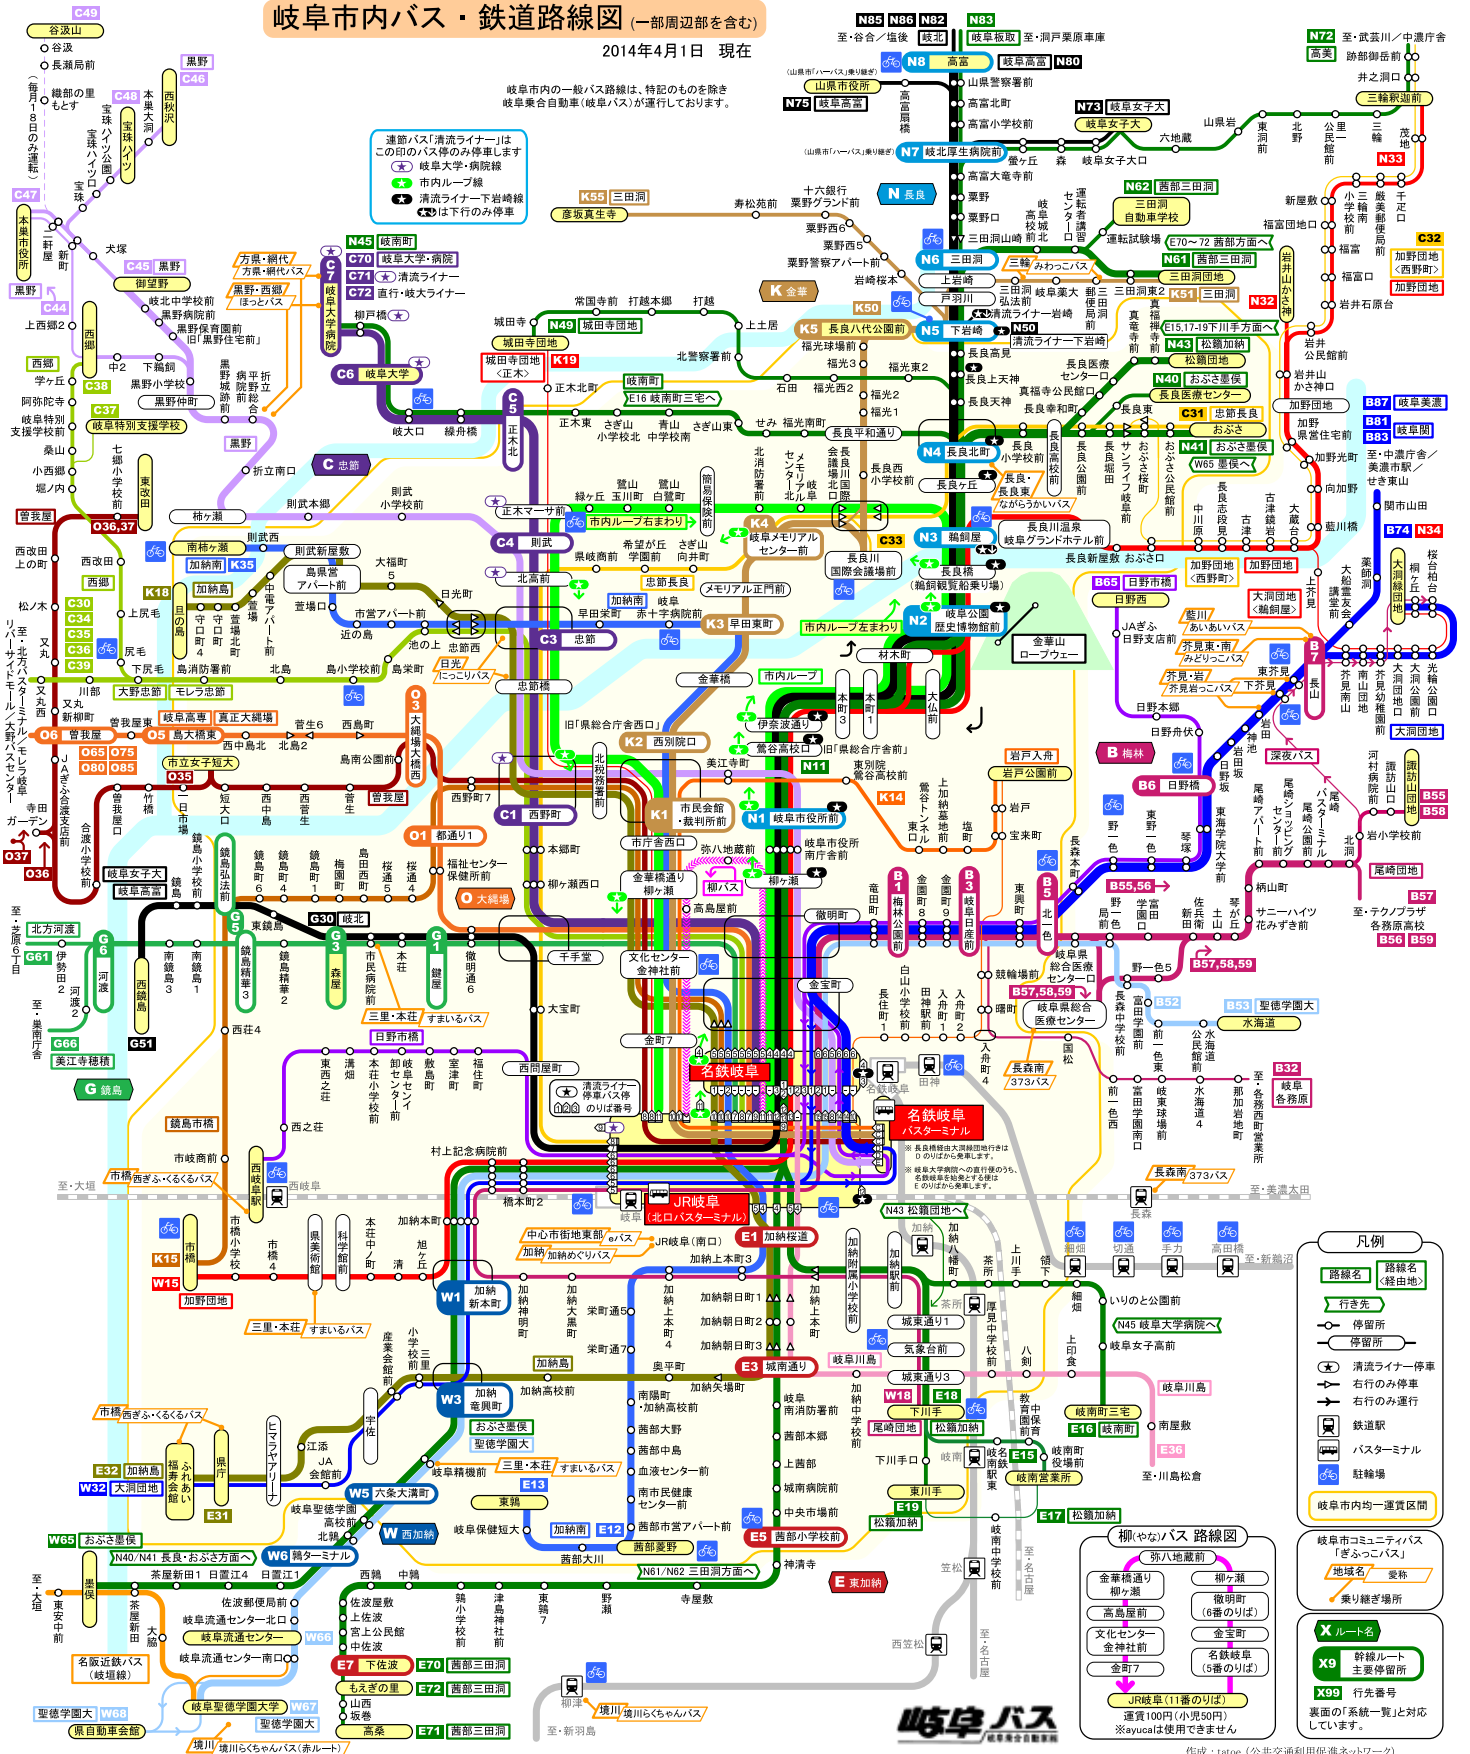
岐阜市内バス・鉄道路線図（一部周辺部を含む）
2014年4月1日 現在

岐阜市内の一般バス路線は、特記のものを除き岐阜乗合自動車(岐阜バス)が運行しております。

連節バス「清流ライナー」はこの印のバス停のみ停車します
岐阜大学・病院線
市内ループ線
清流ライナー下岩崎線
は下行のみ停車

N85 N86 N82 N83
至・谷合／塩後 岐北 岐阜板取 至・洞戸栗原車庫
N8 高富 岐阜高富 N80
N75 岐阜高富
N73 岐阜女子大
N7 岐北厚生病院前
N 長良
N6 三田洞
N5 下岩崎
N4 長良北町
N3 鵜飼屋
N2 岐阜公園 歴史博物館
N1 岐阜市役所前
N72 至・武芸川／中濃庁舎
高美
三輪釈迦前
N33
C32
N62 西部三田洞
N61 西部三田洞
N32
N50 清流ライナー下岩崎
N43 松籟加納
N40 おぶさ保健
長良医療センター
C31 忠節長良
N41 おぶさ保健
B87 岐阜美濃
B81 B83 岐阜関
B74 N34
B65 日野市橋
日野西
B7 長山
B 梅林
B6 日野橋
B5 北一色
B55,56
B57,58,59
B52 B53 聖徳学園大
水海道
B32 岐阜各務原
B58 B55
B57
B56 B59
C49 谷汲山
C48 C46
C47
C45 黒野
C44
C38 C37
岐阜特別支援学校
C70 岐阜大学・病院
C71 清流ライナー
C72 直行・岐大ライナー
C7 岐阜大学病院
C6 岐阜大学
C5 正木北
C 忠節
C4 則武
C3 忠節
C2 西別院口
C1 西野町
C33
K55 三田洞
彦坂真生寺
K 金華
K50
K5 長良八代公園前
K4 岐阜メモリアルセンター前
K3 早田東町
K2 西別院口
K1 市民会館・裁判所前
K14
K18
K15 W15
K35 加納南
O3 大縄場大橋西
O5 島大橋東
O6 曽我屋
O65 O75 O80 O85
O35
O36,37
O37 O36
O1 都通り1
O 大縄場
G30 岐北
G6 河渡
G5 鏡島弘法前
G3 森屋
G1 鍵屋
G61 G66 G51
G 鏡島
美江寺穂積
名鉄岐阜
名鉄岐阜バスターミナル
JR岐阜(北口バスターミナル)
E1 加納桜道
E3 城南通り
E5 茜部小学校前
E 東加納
E7 下佐波
E13 E12 E16 E17 E18 E19 E15 E31 E32 E36 E70 E72 E71
W1 加納新本町
W3 加納竜興町
W5 六条大溝町
W W 西加納
W6 鶉ターミナル
W32 大洞団地
W65 おぶさ保健
W67 W68
N45 岐阜大学病院へ
N43 松籟団地へ
N61/N62 三田洞方面へ
N40/N41 長良・おぶさ方面へ
岐阜聖徳学園大学
聖徳学園大
県自動車会館
境川らくちゃんバス(赤ルート)
名阪近鉄バス(岐垣線)
岐阜流通センター
市内ループ右まわり
市内ループ左まわり
市内ループ
柳バス
金華山ロープウェー
すまいるバス
にっこりバス
ほっとバス
みわっこバス
清流ライナー停車バス停のりば番号

柳(やな)バス 路線図
弥八地蔵前 金華橋通り柳ヶ瀬 柳ヶ瀬 高島屋前 徹明町(6番のりば) 文化センター金神社前 金宝町 金町7 名鉄岐阜(5番のりば) JR岐阜(11番のりば)
運賃100円(小児50円) ※ayucaは使用できません

凡例
路線名 路線名(経由地) 行き先 停留所 停留所 清流ライナー停車 右行のみ停車 右行のみ運行 鉄道駅 バスターミナル 駐輪場 岐阜市内均一運賃区間
岐阜市コミュニティバス「ぎふっこバス」 地域名 愛称 乗り継ぎ場所
X ルート名 X9 幹線ルート主要停留所 X99 行先番号
裏面の「系統一覧」と対応しています。

岐阜バス
作成：tatoe（公共交通利用促進ネットワーク）